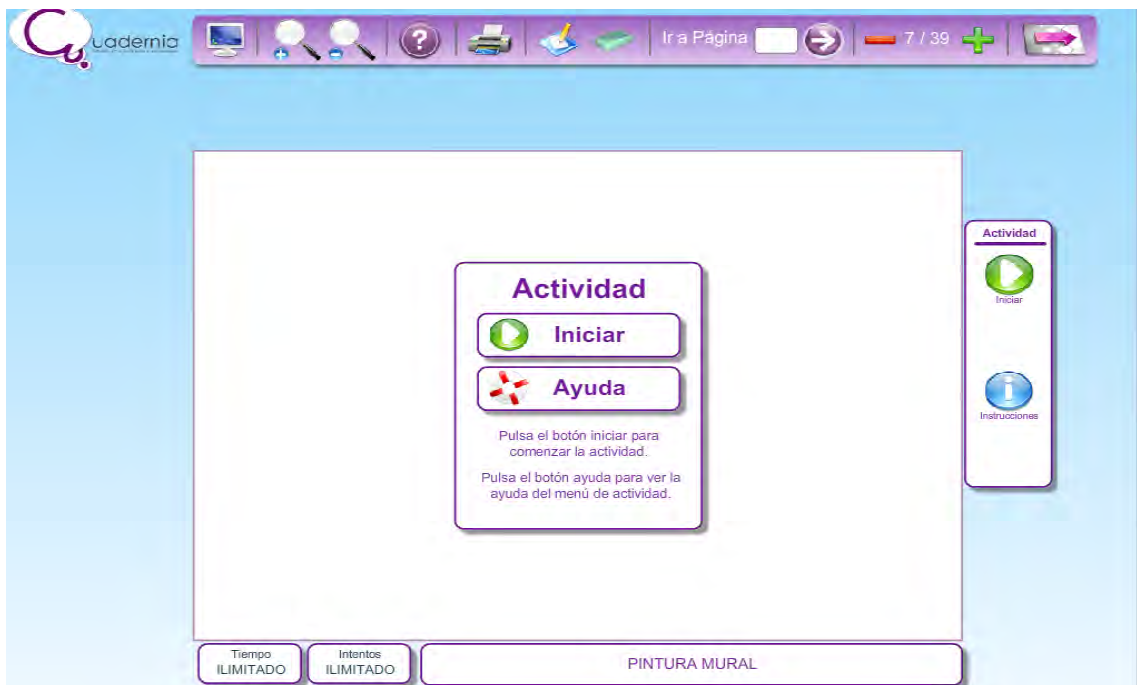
Cuadernia

Ir a Página

7 / 39

Actividad

Iniciar

Ayuda

Pulsa el botón iniciar para comenzar la actividad.

Pulsa el botón ayuda para ver la ayuda del menú de actividad.

Actividad

Iniciar

Instrucciones

Tiempo
ILIMITADO

Intentos
ILIMITADO

PINTURA MURAL